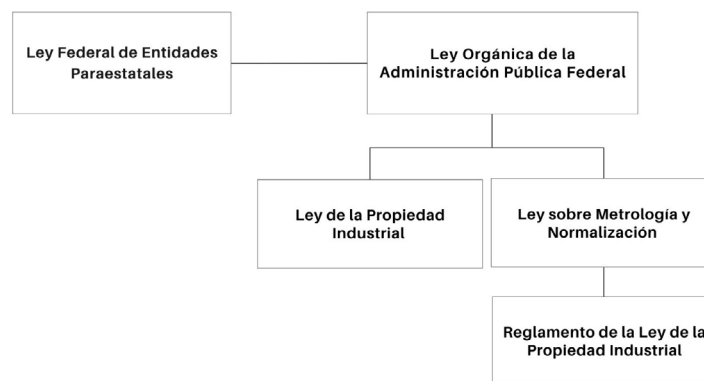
Ley Federal de Entidades Paraestatales

Ley Orgánica de la Administración Pública Federal

Ley de la Propiedad Industrial

Ley sobre Metrología y Normalización

Reglamento de la Ley de la Propiedad Industrial